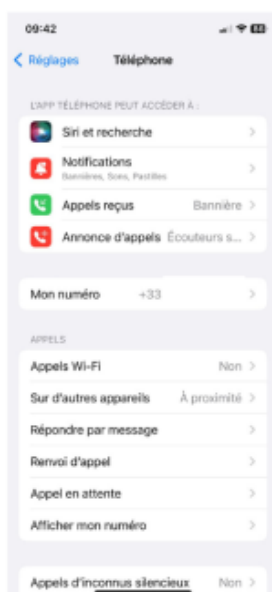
09:42

< Réglages Téléphone

L'APP TÉLÉPHONE PEUT ACCÉDER À :

Siri et recherche >

Notifications
Bannières, Sons, Pastilles >

Appels reçus Bannière >

Annonce d'appels Écouteurs s... >

Mon numéro +33 >

APPELS

Appels Wi-Fi Non >

Sur d'autres appareils À proximité >

Répondre par message >

Renvoi d'appel >

Appel en attente >

Afficher mon numéro >

Appels d'inconnus silencieux Non >